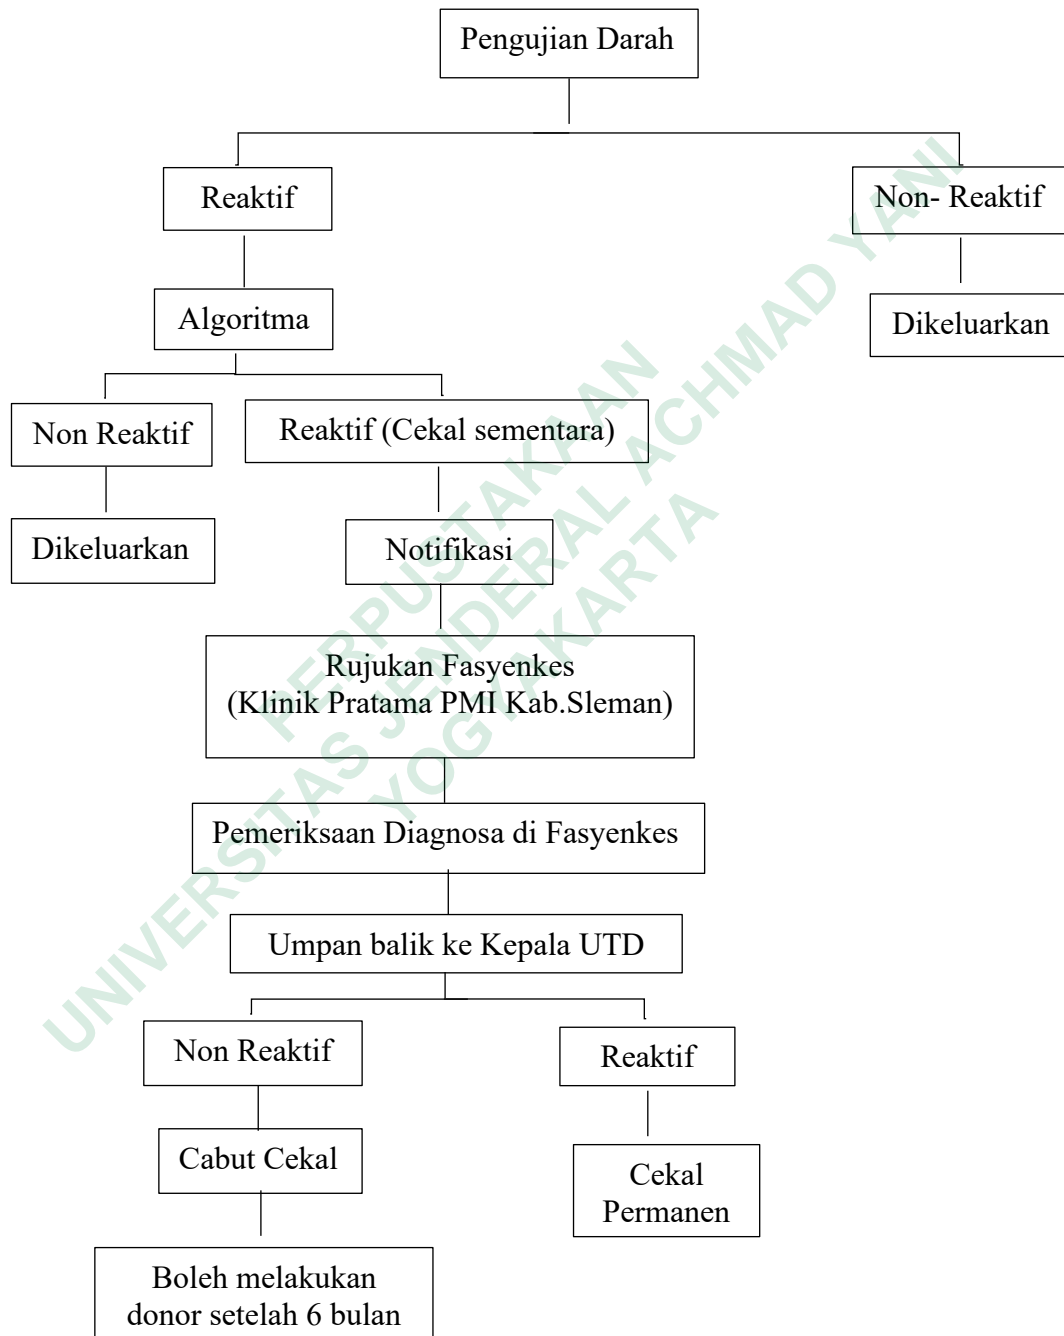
Pengujian Darah

Reaktif

Non- Reaktif

Algoritma

Dikeluarkan

Non Reaktif

Reaktif (Cekal sementara)

Dikeluarkan

Notifikasi

Rujukan Fasyenkes
(Klinik Pratama PMI Kab.Sleman)

Pemeriksaan Diagnosa di Fasyenkes

Umpan balik ke Kepala UTD

Non Reaktif

Reaktif

Cabut Cekal

Cekal Permanen

Boleh melakukan donor setelah 6 bulan

UNIVERSITAS JENDERAL ACHMAD YANI YOGYAKARTA

PERPUSTAKAAN